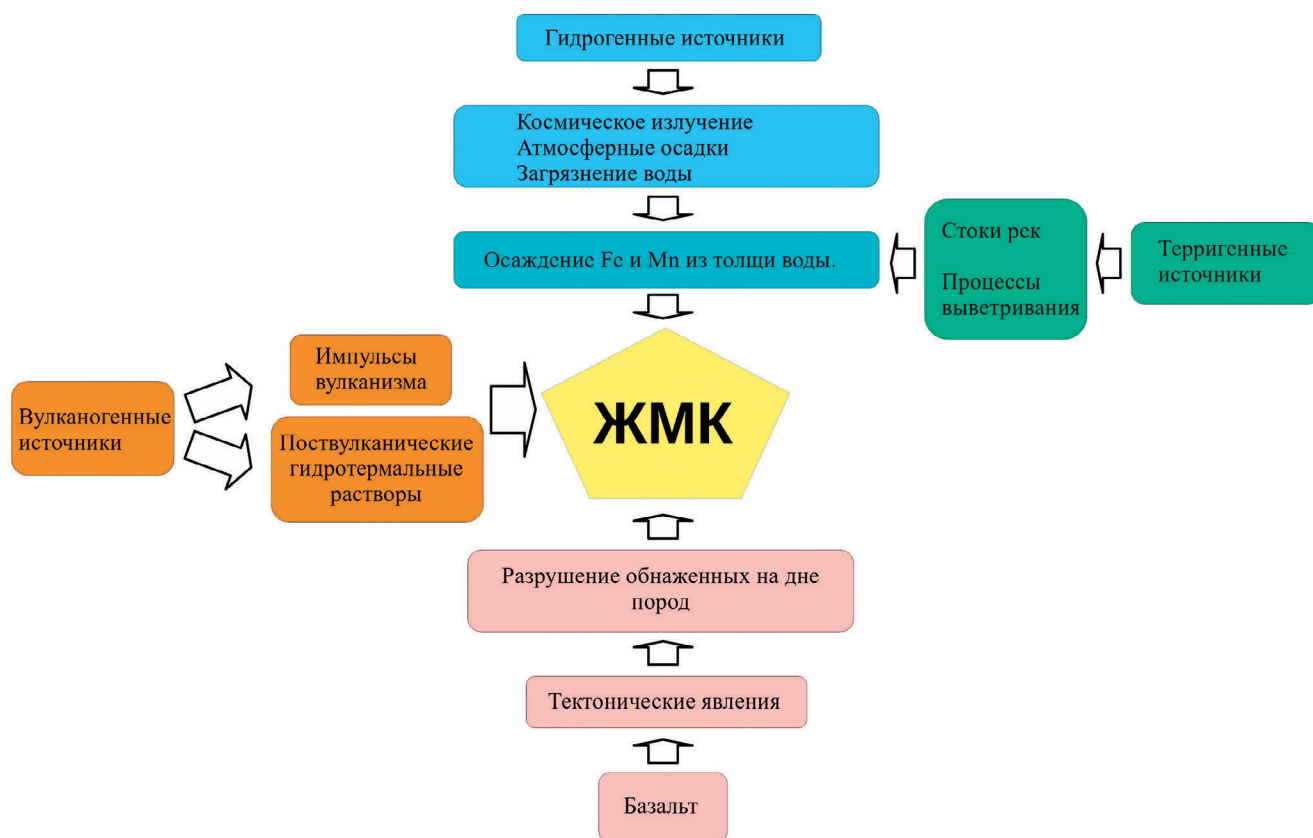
Гидрогенные источники

Космическое излучение
Атмосферные осадки
Загрязнение воды

Осаждение Fe и Mn из толщи воды.

Стоки рек

Процессы выветривания

Терригенные источники

Вулканогенные источники

Импульсы вулканизма

Поствулканические гидротермальные растворы

ЖМК

Разрушение обнаженных на дне пород

Тектонические явления

Базальт